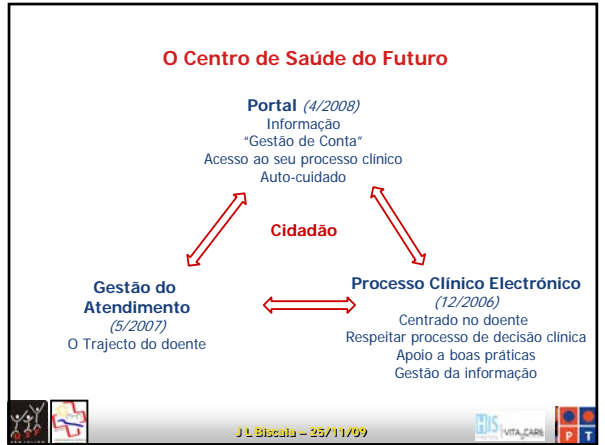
O Centro de Saúde do Futuro

Portal (4/2008)
Informação
"Gestão de Conta"
Acesso ao seu processo clínico
Auto-cuidado

Cidadão

Gestão do Atendimento
(5/2007)
O Trajecto do doente

Processo Clínico Electrónico
(12/2006)
Centrado no doente
Respeitar processo de decisão clínica
Apoio a boas práticas
Gestão da informação

J L Biscaia – 25/11/09

HIS VITA CARE

P T